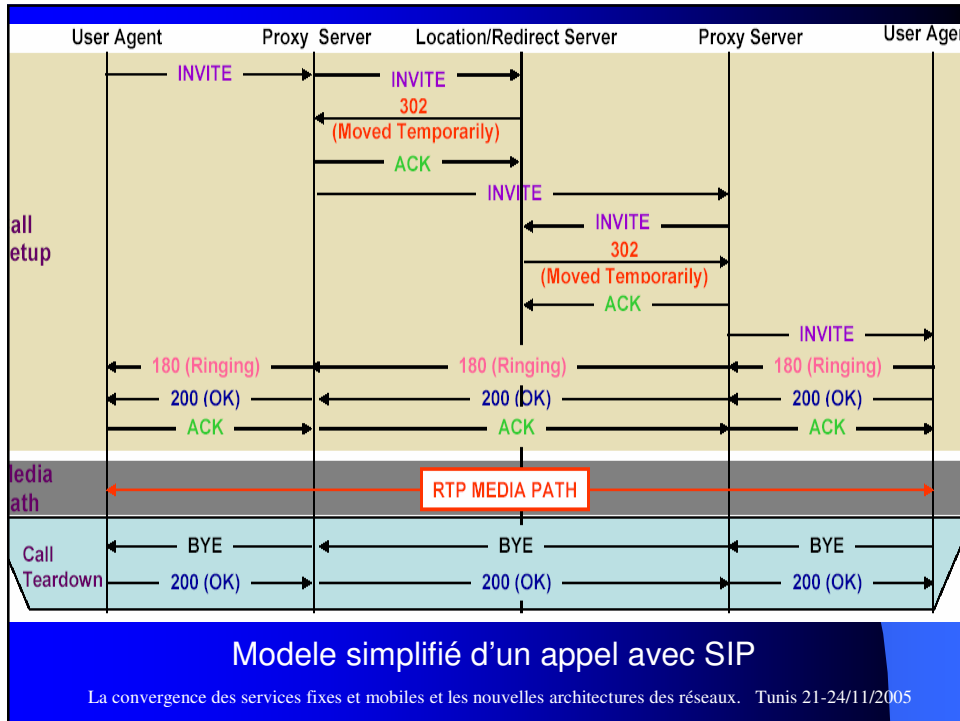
User Agent
Proxy Server
Location/Redirect Server
Proxy Server
User Ager

INVITE
INVITE
302
(Moved Temporarily)
ACK
INVITE
all
etup
INVITE
302
(Moved Temporarily)
ACK
INVITE
180 (Ringing)
180 (Ringing)
180 (Ringing)
200 (OK)
200 (OK)
200 (OK)
ACK
ACK
ACK

ledia
ath
RTP MEDIA PATH

Call
Teardown
BYE
BYE
BYE
200 (OK)
200 (OK)
200 (OK)

Modele simplifié d'un appel avec SIP

La convergence des services fixes et mobiles et les nouvelles architectures des réseaux. Tunis 21-24/11/2005